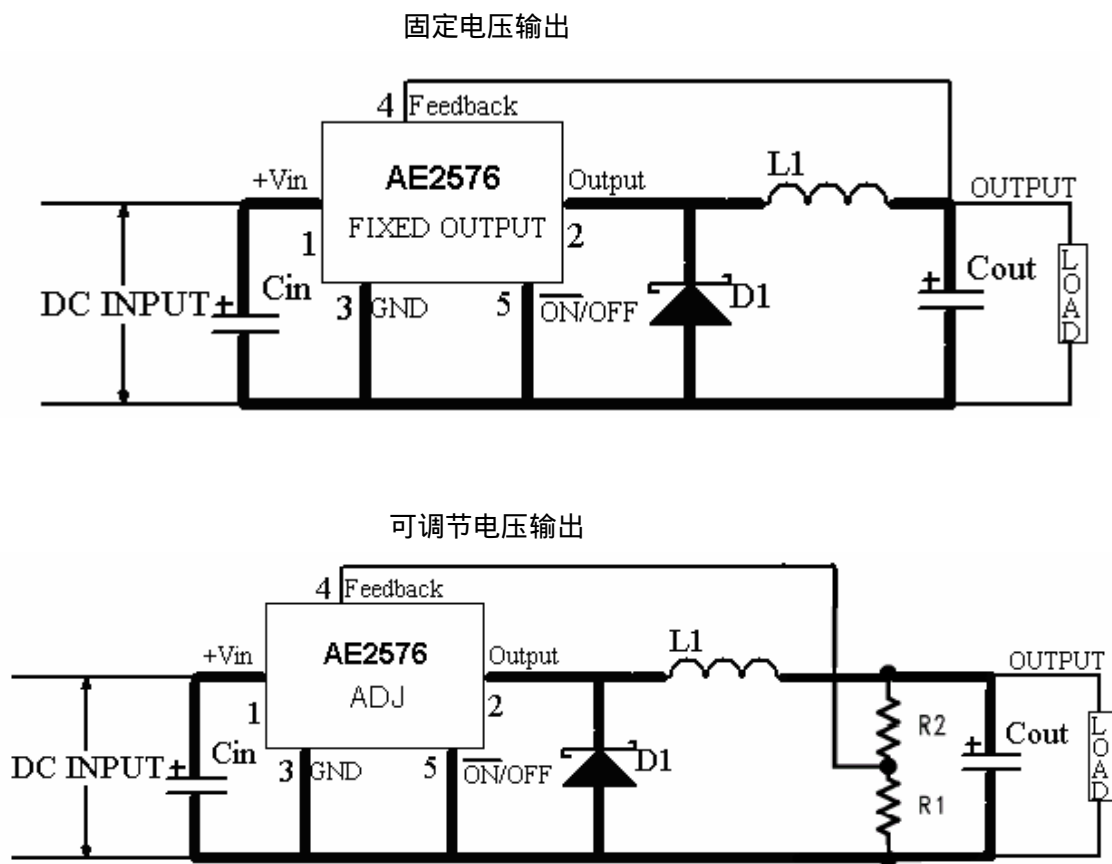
固定电压输出

4 Feedback

+Vin

AE2576

FIXED OUTPUT

Output

L1

OUTPUT

1

2

DC INPUT

Cin

3 GND

5 $\overline{ON}$/OFF

D1

Cout

LOAD

可调节电压输出

4 Feedback

+Vin

AE2576

ADJ

Output

L1

OUTPUT

1

2

R2

Cout

DC INPUT

Cin

3 GND

5 $\overline{ON}$/OFF

D1

R1

LOAD